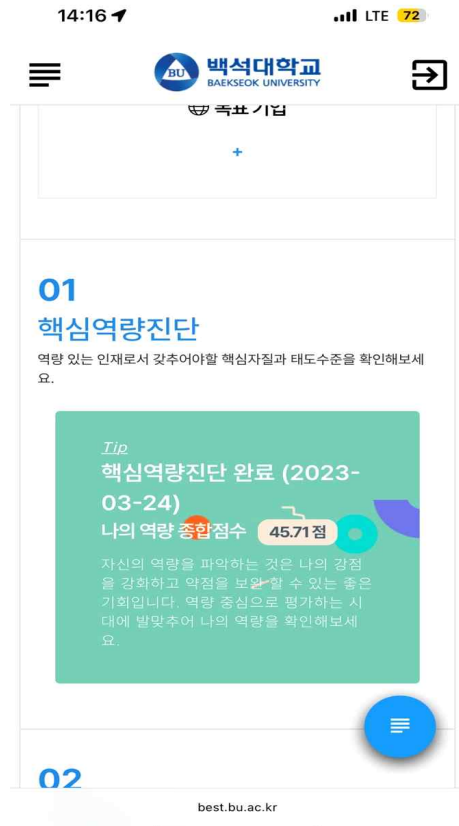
14:16
LTE 72

BU 백석대학교
BAEKSEOK UNIVERSITY

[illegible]

+

01
핵심역량진단
역량 있는 인재로서 갖추어야할 핵심자질과 태도수준을 확인해보세요.

Tip
핵심역량진단 완료 (2023-03-24)
나의 역량 종합점수 45.71점
자신의 역량을 파악하는 것은 나의 강점을 강화하고 약점을 보완할 수 있는 좋은 기회입니다. 역량 중심으로 평가하는 시대에 발맞추어 나의 역량을 확인해보세요.

02

best.bu.ac.kr